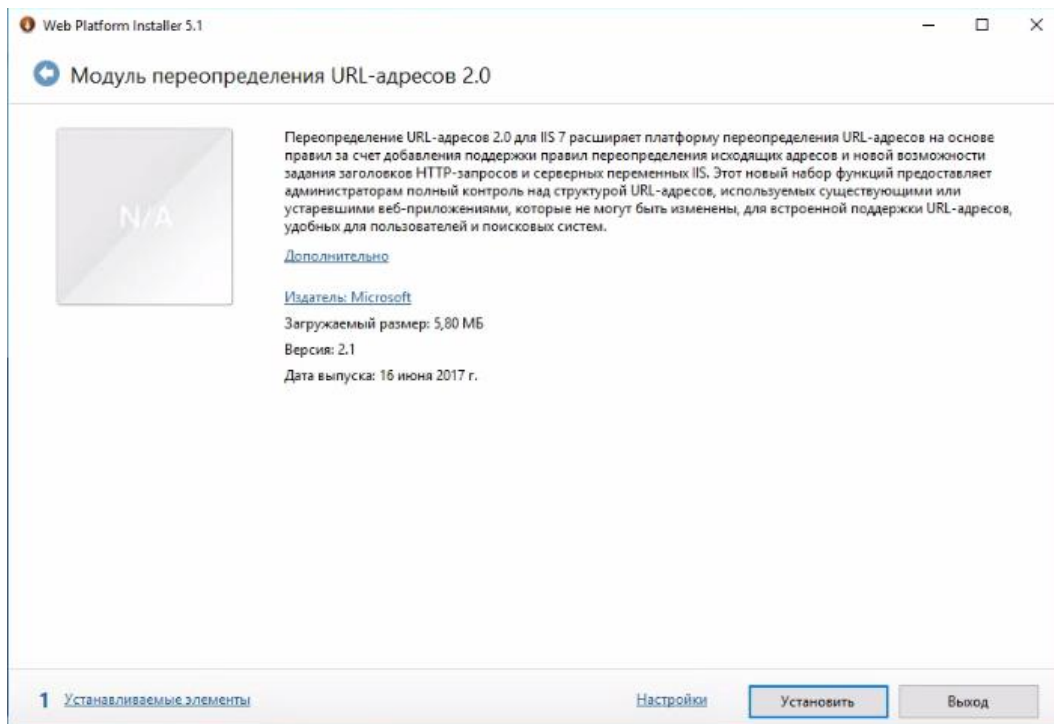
Web Platform Installer 5.1

Модуль переопределения URL-адресов 2.0

N/A

Переопределение URL-адресов 2.0 для IIS 7 расширяет платформу переопределения URL-адресов на основе правил за счет добавления поддержки правил переопределения исходящих адресов и новой возможности задания заголовков HTTP-запросов и серверных переменных IIS. Этот новый набор функций предоставляет администраторам полный контроль над структурой URL-адресов, используемых существующими или устаревшими веб-приложениями, которые не могут быть изменены, для встроенной поддержки URL-адресов, удобных для пользователей и поисковых систем.

Дополнительно

Издатель: Microsoft

Загружаемый размер: 5,80 МБ

Версия: 2.1

Дата выпуска: 16 июня 2017 г.

1 Устанавливаемые элементы

Настройки

Установить

Выход